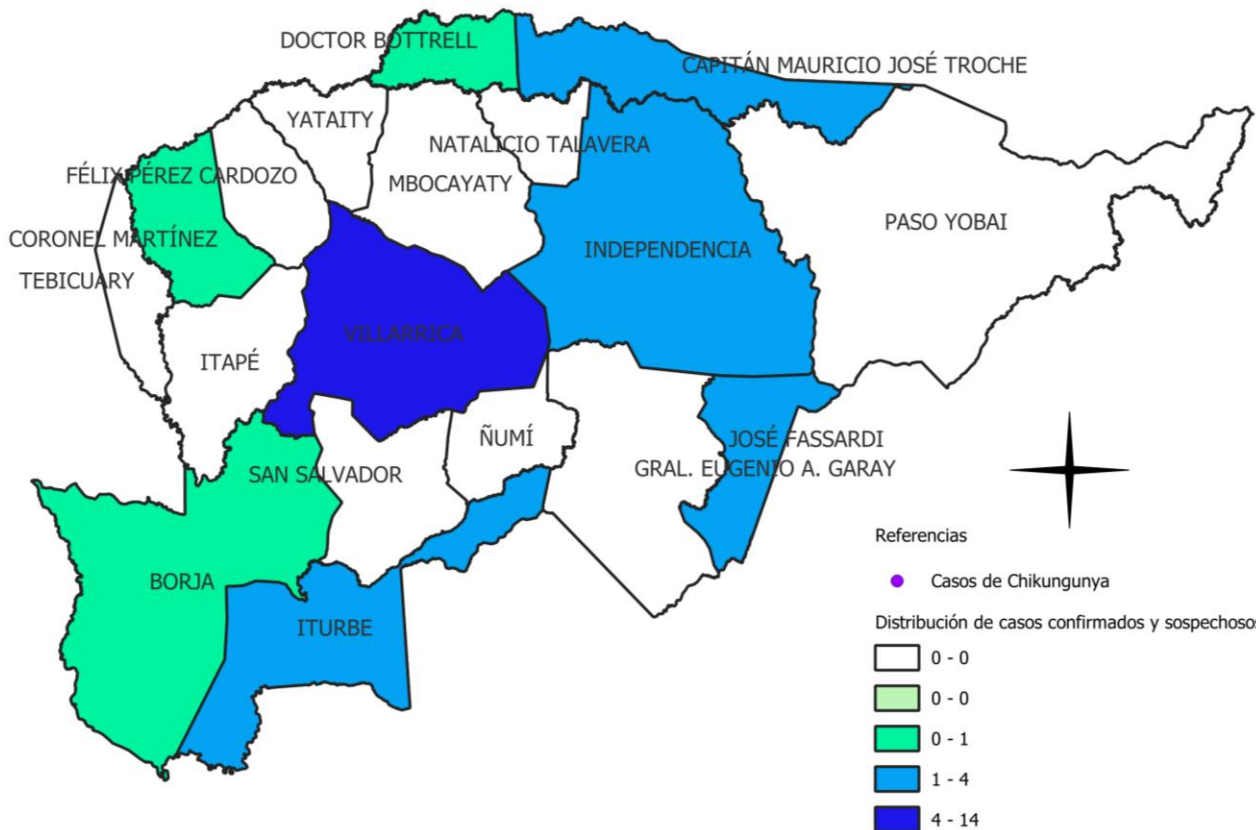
DOCTOR BOTTRELL
CAPITÁN MAURICIO JOSÉ TROCHE
YATAITY
NATALICIO TALAVERA
FÉLIX PÉREZ CARDOZO
MBOCAYATY
PASO YOBAI
CORONEL MARTÍNEZ
INDEPENDENCIA
TEBICUARY
VILLARRICA
ITAPÉ
ÑUMÍ
JOSÉ FASSARDI
SAN SALVADOR
GRAL. EUGENIO A. GARAY
BORJA
ITURBE

Referencias

Casos de Chikungunya

Distribución de casos confirmados y sospechosos

0 - 0
0 - 0
0 - 1
1 - 4
4 - 14